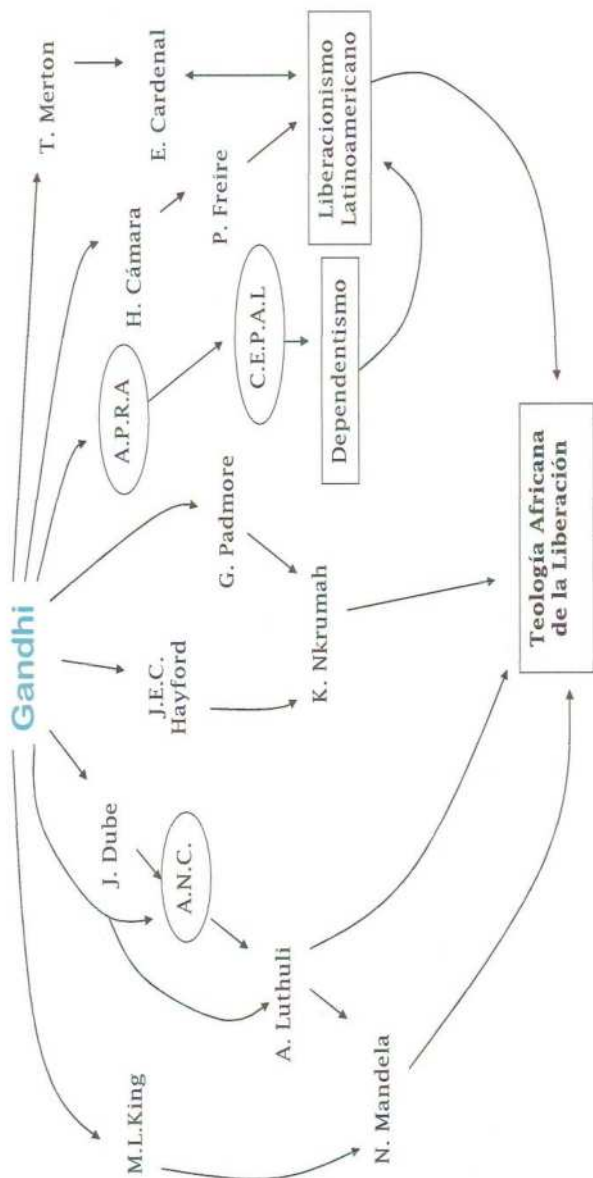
Gandhi

T. Merton

E. Cardenal

H. Cámara

P. Freire

Liberacionismo Latinoamericano

A.P.R.A

C.E.P.A.L

Dependentismo

G. Padmore

K. Nkrumah

J.E.C. Hayford

J. Dube

A.N.C.

A. Luthuli

M.L.King

N. Mandela

Teología Africana de la Liberación